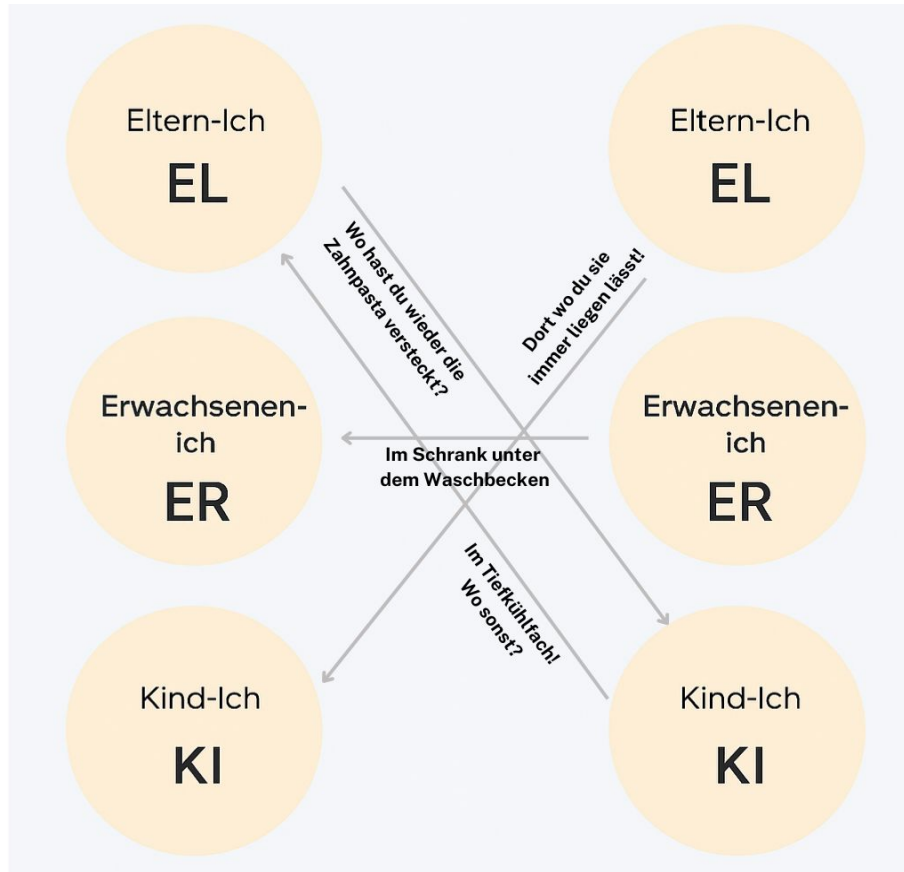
Eltern-Ich
EL

Eltern-Ich
EL

Wo hast du wieder die Zahnpasta versteckt?

Dort wo du sie immer liegen lässt!

Erwachsenen-ich
ER

Erwachsenen-ich
ER

Im Schrank unter dem Waschbecken

Im Tiefkühlfach! Wo sonst?

Kind-Ich
KI

Kind-Ich
KI